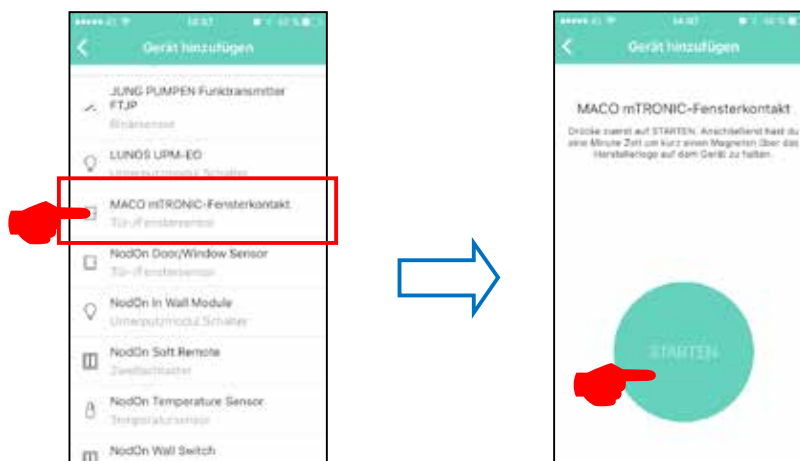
14:47

Gerät hinzufügen

JUNG PUMPEN Funktransmitter FTJP
Binärsensor

LUNOS UPM-EO
Unterputzmodul Schalter

MACO mTRONIC-Fensterkontakt
Tür-/Fenstersensor

NodOn Door/Window Sensor
Tür-/Fenstersensor

NodOn In Wall Module
Unterputzmodul Schalter

NodOn Soft Remote
Zweifachtaster

NodOn Temperature Sensor
Temperatursensor

NodOn Wall Switch

14:47

Gerät hinzufügen

MACO mTRONIC-Fensterkontakt

Drücke zuerst auf STARTEN. Anschließend hast du eine Minute Zeit um kurz einen Magneten über das Herstellerlogo auf dem Gerät zu halten.

STARTEN